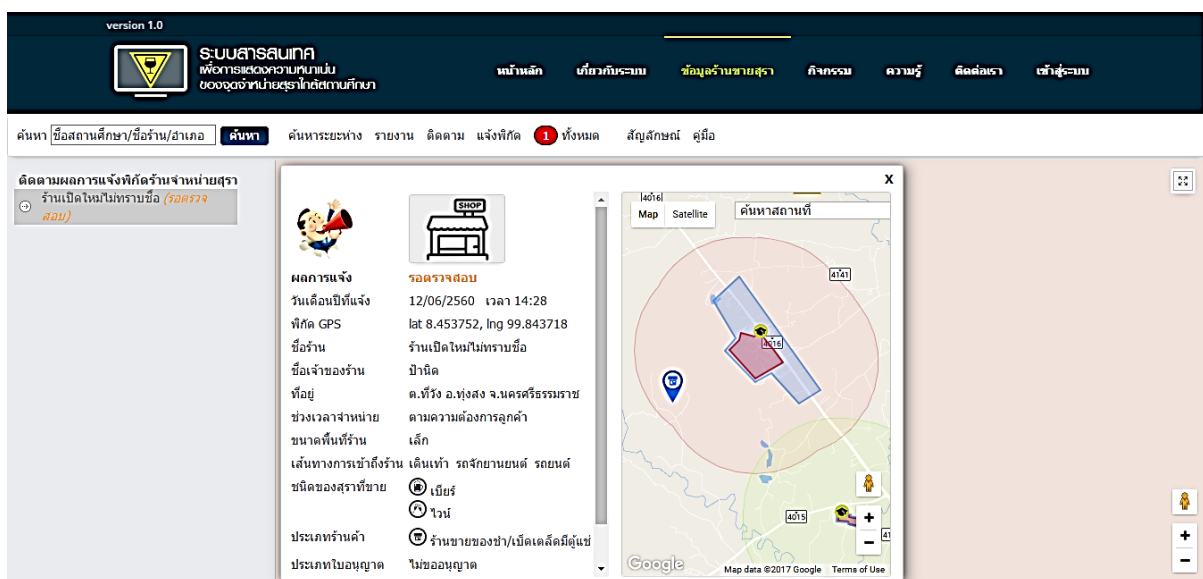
version 1.0

ระบบสารสนเทศ
เพื่อการแสดงความหนาแน่น
ของจุดจำหน่ายสุราใกล้สถานศึกษา

หน้าหลัก เกี่ยวกับระบบ ข้อมูลร้านขายสุรา กิจกรรม ความรู้ ติดต่อเรา เข้าสู่ระบบ

ค้นหา ชื่อสถานศึกษา/ชื่อร้าน/อำเภอ ค้นหา ค้นหาระยะห่าง รายงาน ติดตาม แจ้งพิกัด 1 ทั้งหมด สัญลักษณ์ คู่มือ

ติดตามผลการแจ้งพิกัดร้านจำหน่ายสุรา
ร้านเปิดใหม่ไม่ทราบชื่อ (รอตรวจสอบ)

x

SHOP

| ผลการแจ้ง | รอตรวจสอบ |
|---|---|
| วันเดือนปีที่แจ้ง | 12/06/2560 เวลา 14:28 |
| พิกัด GPS | lat 8.453752, lng 99.843718 |
| ชื่อร้าน | ร้านเปิดใหม่ไม่ทราบชื่อ |
| ชื่อเจ้าของร้าน | ป้านิด |
| ที่อยู่ | ต.ที่วัง อ.ทุ่งสง จ.นครศรีธรรมราช |
| ช่วงเวลาจำหน่าย | ตามความต้องการลูกค้า |
| ขนาดพื้นที่ร้าน | เล็ก |
| เส้นทางการเข้าถึงร้าน | เดินเท้า รถจักยานยนต์ รถยนต์ |
| ชนิดของสุราที่ขาย | เบียร์ ไวน์ |
| ประเภทร้านค้า | ร้านขายของชำ/เซ็ดเคล็ดมีตู้แช่ |
| ประเภทใบอนุญาต | ไม่ขออนุญาต |

4016
Map Satellite
ค้นหาสถานที่
4141
4016
4015
41
Google
Map data ©2017 Google Terms of Use
+
−